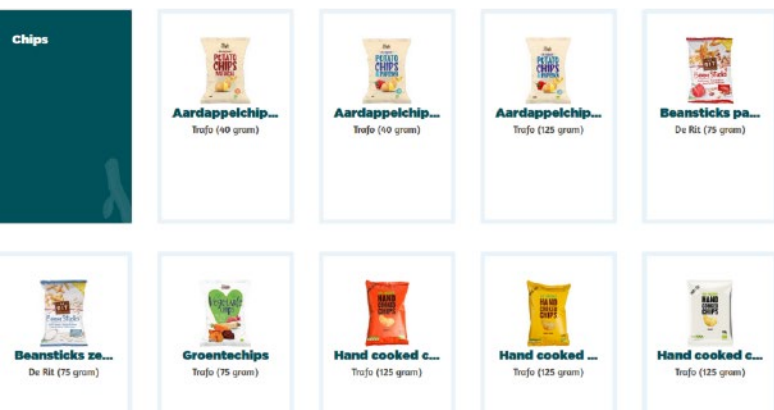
Chips

Aardappelchip...
Trafo (40 gram)

Aardappelchip...
Trafo (40 gram)

Aardappelchip...
Trafo (125 gram)

Beansticks pa...
De Rit (75 gram)

Beansticks ze...
De Rit (75 gram)

Groentechips
Trafo (75 gram)

Hand cooked c...
Trafo (125 gram)

Hand cooked ...
Trafo (125 gram)

Hand cooked c...
Trafo (125 gram)